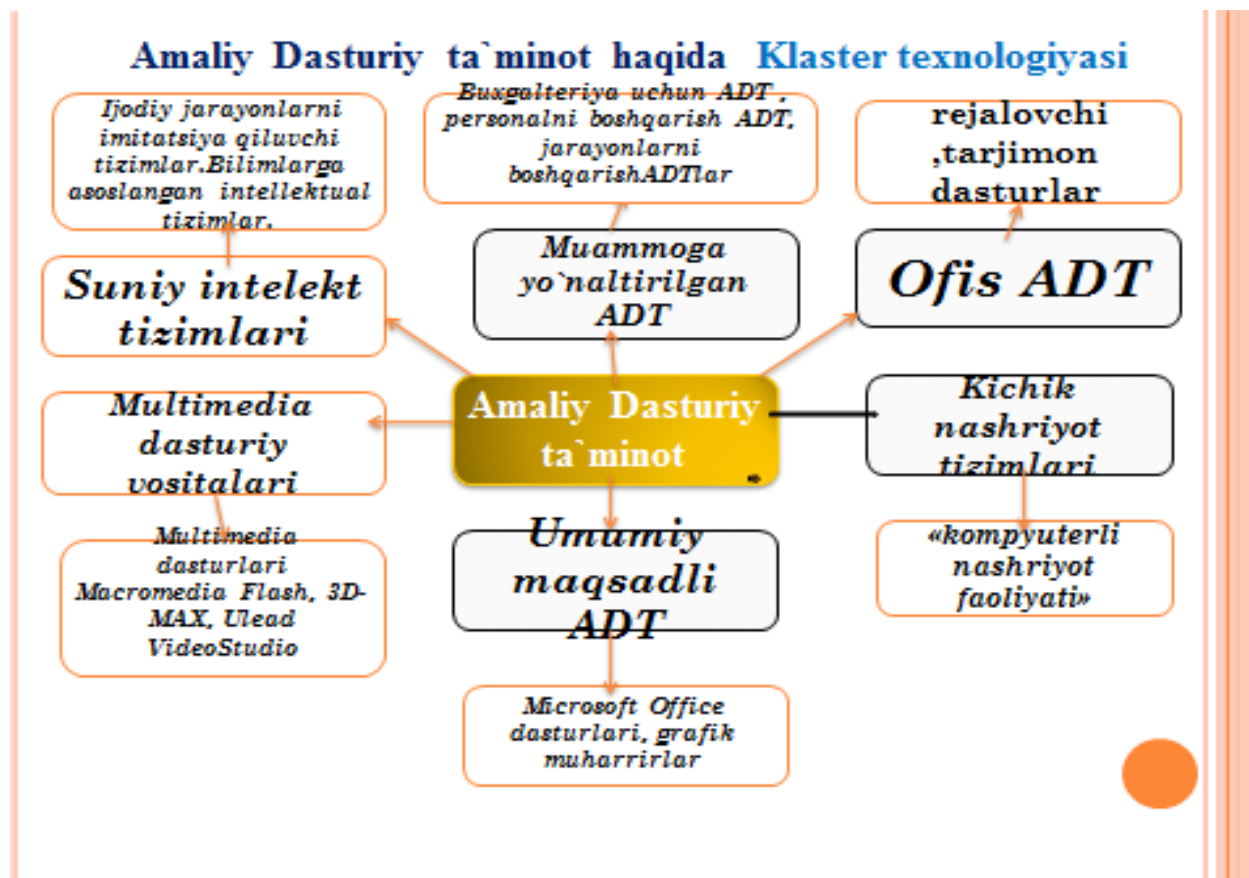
Amaliy Dasturiy ta`minot haqida Klaster texnologiyasi

Ijodiy jarayonlarni imitatsiya qiluvchi tizimlar.Bilimlarga asoslangan intellektual tizimlar.

Buxgalteriya uchun ADT , personalni boshqarish ADT, jarayonlarni boshqarishADTlar

rejalovchi ,tarjimon dasturlar

Suniy intelekt tizimlari

Muammoga yo`naltirilgan ADT

Ofis ADT

Multimedia dasturiy vositalari

Amaliy Dasturiy ta`minot

Kichik nashriyot tizimlari

Multimedia dasturlari Macromedia Flash, 3D-MAX, Ulead VideoStudio

Umumiy maqsadli ADT

«kompyuterli nashriyot faoliyati»

Microsoft Office dasturlari, grafik muharrirlar